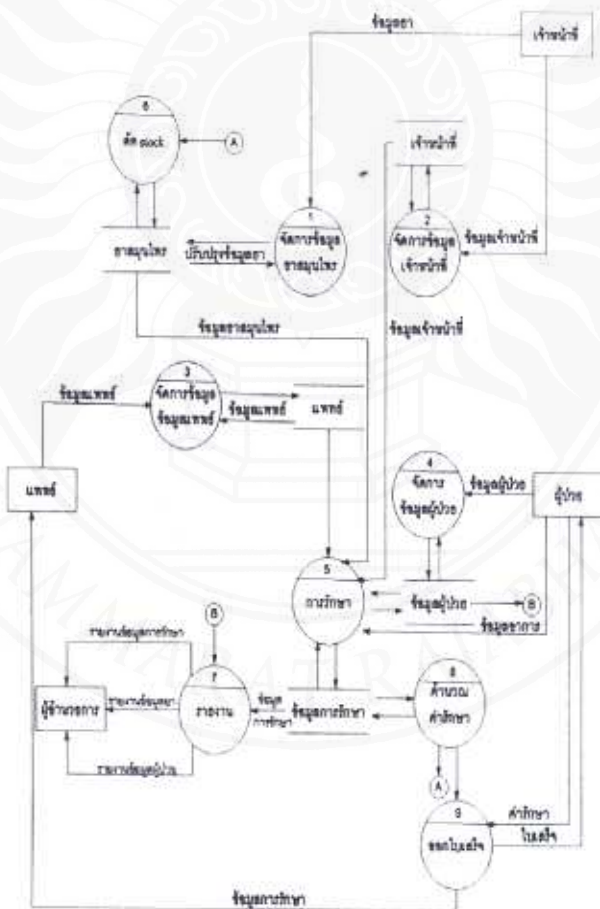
ข้อมูลยา

เจ้าหน้าที่

6
ตัด stock

A

เจ้าหน้าที่

1
จัดการข้อมูลยาสมุนไพร

2
จัดการข้อมูลเจ้าหน้าที่

ยาสมุนไพร

ปรับปรุงข้อมูลยา

ข้อมูลเจ้าหน้าที่

ข้อมูลยาสมุนไพร

ข้อมูลเจ้าหน้าที่

ข้อมูลแพทย์

3
จัดการข้อมูลข้อมูลแพทย์

ข้อมูลแพทย์

แพทย์

แพทย์

4
จัดการข้อมูลผู้ป่วย

ข้อมูลผู้ป่วย

ผู้ป่วย

5
การรักษา

ข้อมูลผู้ป่วย

B

ข้อมูลอาการ

B

รายงานข้อมูลการรักษา

7
รายงาน

ผู้จัดการอการ

รายงานข้อมูลยา

ข้อมูลการรักษา

ข้อมูลการรักษา

8
คำนวณค่ารักษา

รายงานข้อมูลผู้ป่วย

A

9
ออกใบเสร็จ

ค่ารักษา

ใบเสร็จ

ข้อมูลการรักษา